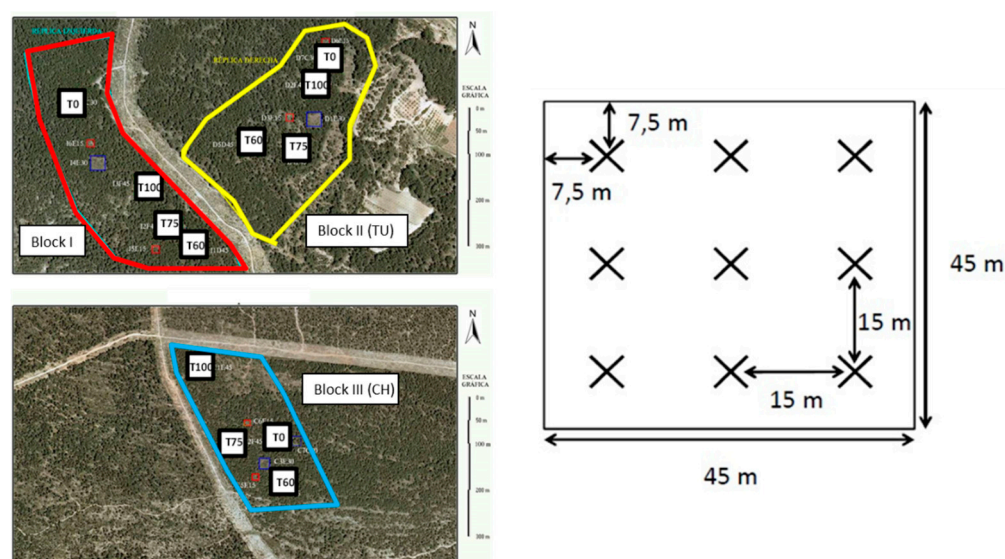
RÉPLICA IZQUIERDA
RÉPLICA DERECHA
N
ESCALA GRÁFICA
0 m
50 m
100 m
200 m
300 m
T0
T100
T60
T75
T0
T100
T75
T60
Block I
Block II (TU)

N
ESCALA GRÁFICA
0 m
50 m
100 m
200 m
300 m
T100
Block III (CH)
T75
T0
T60

7,5 m
7,5 m
45 m
15 m
15 m
45 m